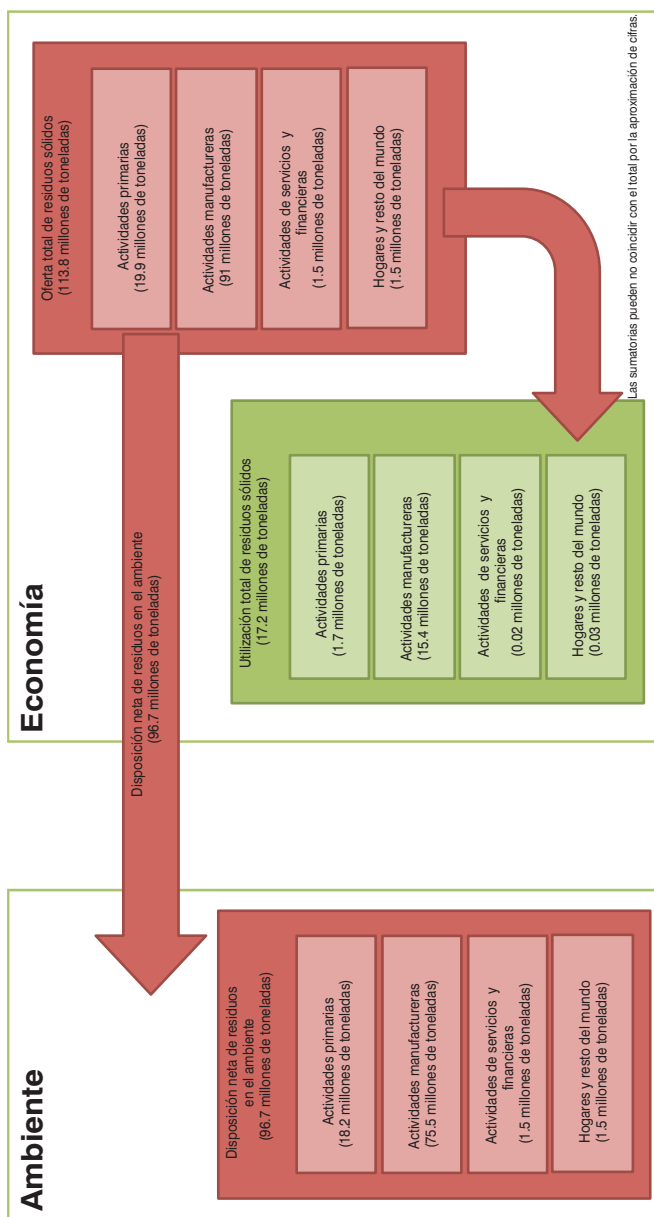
Economía

Oferta total de residuos sólidos
(113.8 millones de toneladas)

Actividades primarias
(19.9 millones de toneladas)

Actividades manufactureras
(91 millones de toneladas)

Actividades de servicios y financieras
(1.5 millones de toneladas)

Hogares y resto del mundo
(1.5 millones de toneladas)

Utilización total de residuos sólidos
(17.2 millones de toneladas)

Actividades primarias
(1.7 millones de toneladas)

Actividades manufactureras
(15.4 millones de toneladas)

Actividades de servicios y financieras
(0.02 millones de toneladas)

Hogares y resto del mundo
(0.03 millones de toneladas)

Disposición neta de residuos en el ambiente
(96.7 millones de toneladas)

Ambiente

Disposición neta de residuos en el ambiente
(96.7 millones de toneladas)

Actividades primarias
(18.2 millones de toneladas)

Actividades manufactureras
(75.5 millones de toneladas)

Actividades de servicios y financieras
(1.5 millones de toneladas)

Hogares y resto del mundo
(1.5 millones de toneladas)

Las sumatorias pueden no coincidir con el total por la aproximación de cifras.